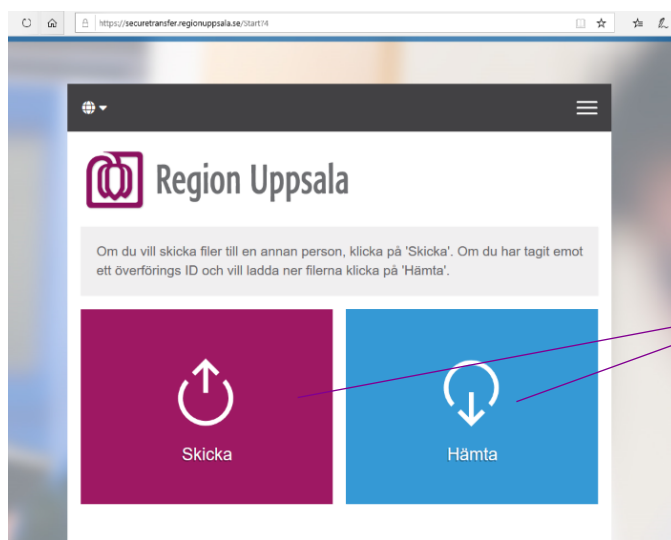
https://securetransfer.regionuppsala.se/Start?4

Region Uppsala

Om du vill skicka filer till en annan person, klicka på 'Skicka'. Om du har tagit emot ett överförings ID och vill ladda ner filerna klicka på 'Hämta'.

Skicka

Hämta